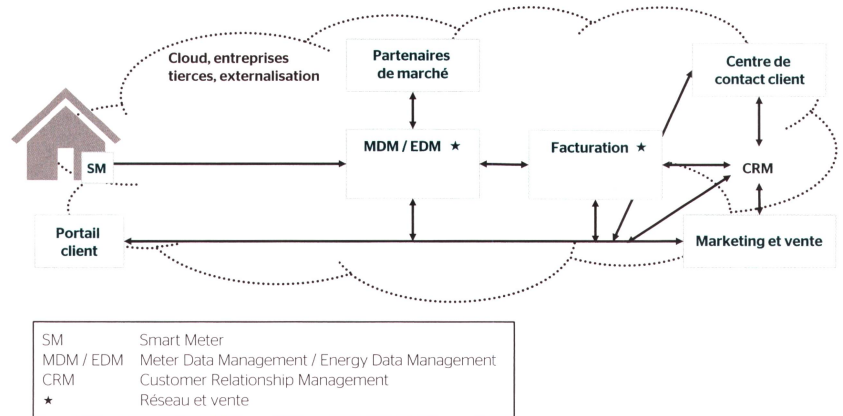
Cloud, entreprises tierces, externalisation

Partenaires de marché

Centre de contact client

SM

MDM / EDM ★

Facturation ★

CRM

Portail client

Marketing et vente

| | |
|---|---|
| SM | Smart Meter |
| MDM / EDM | Meter Data Management / Energy Data Management |
| CRM | Customer Relationship Management |
| ★ | Réseau et vente |